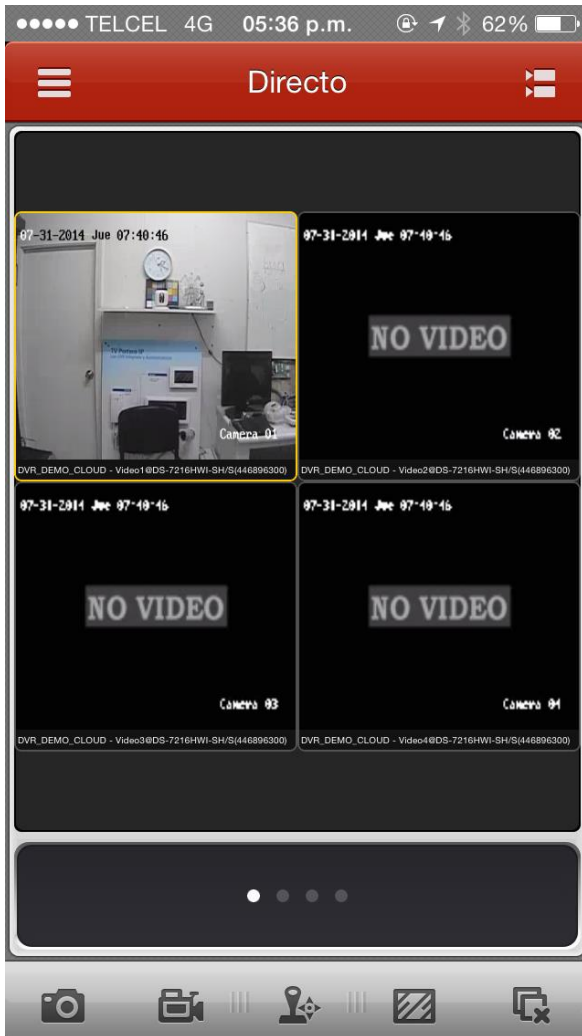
●●●●● TELCEL 4G 05:36 p.m. 62%

Directo

07-31-2014 Jue 07:40:46
Camera 01
DVR_DEMO_CLOUD - Video1@DS-7216HWI-SH/S(446896300)

07-31-2014 Jue 07:40:46
NO VIDEO
Camera 02
DVR_DEMO_CLOUD - Video2@DS-7216HWI-SH/S(446896300)

07-31-2014 Jue 07:40:46
NO VIDEO
Camera 03
DVR_DEMO_CLOUD - Video3@DS-7216HWI-SH/S(446896300)

07-31-2014 Jue 07:40:46
NO VIDEO
Camera 04
DVR_DEMO_CLOUD - Video4@DS-7216HWI-SH/S(446896300)